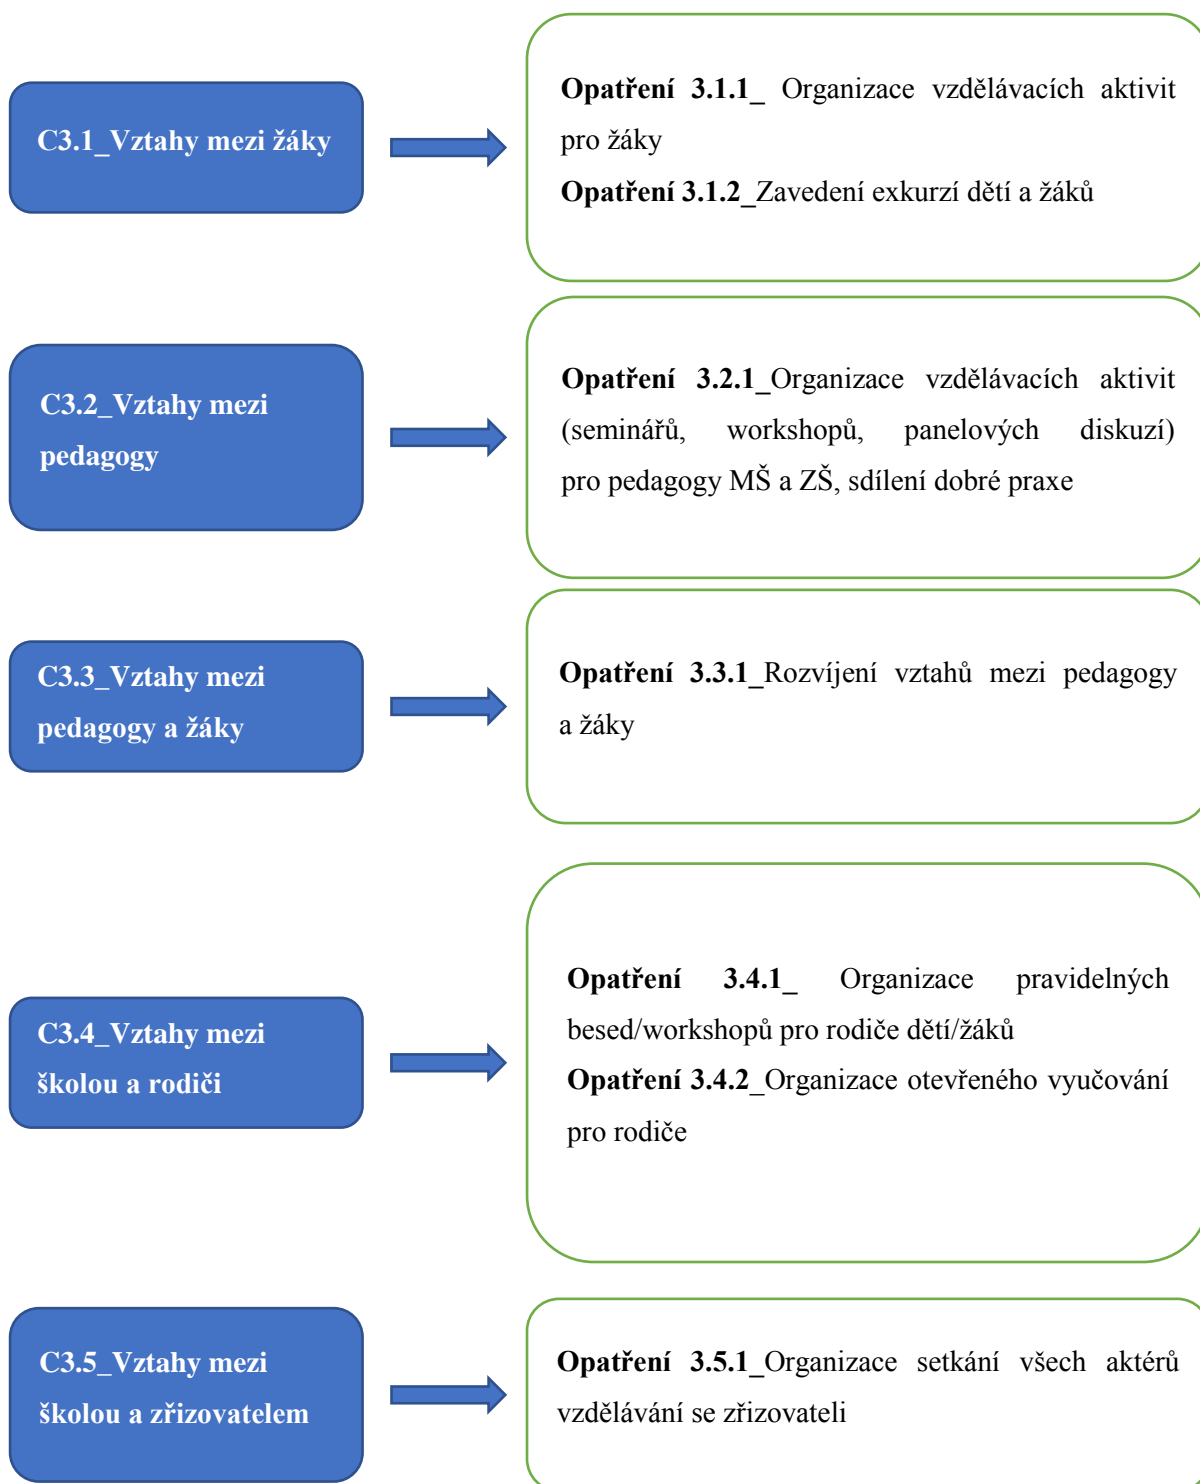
C3.1_Vztahy mezi žáky

Opatření 3.1.1_ Organizace vzdělávacích aktivit pro žáky
Opatření 3.1.2_Zavedení exkurzí dětí a žáků

C3.2_Vztahy mezi pedagogy

Opatření 3.2.1_Organizace vzdělávacích aktivit (seminářů, workshopů, panelových diskuzí) pro pedagogy MŠ a ZŠ, sdílení dobré praxe

C3.3_Vztahy mezi pedagogy a žáky

Opatření 3.3.1_Rozvíjení vztahů mezi pedagogy a žáky

C3.4_Vztahy mezi školou a rodiči

Opatření 3.4.1_ Organizace pravidelných besed/workshopů pro rodiče dětí/žáků
Opatření 3.4.2_Organizace otevřeného vyučování pro rodiče

C3.5_Vztahy mezi školou a zřizovatelem

Opatření 3.5.1_Organizace setkání všech aktérů vzdělávání se zřizovateli